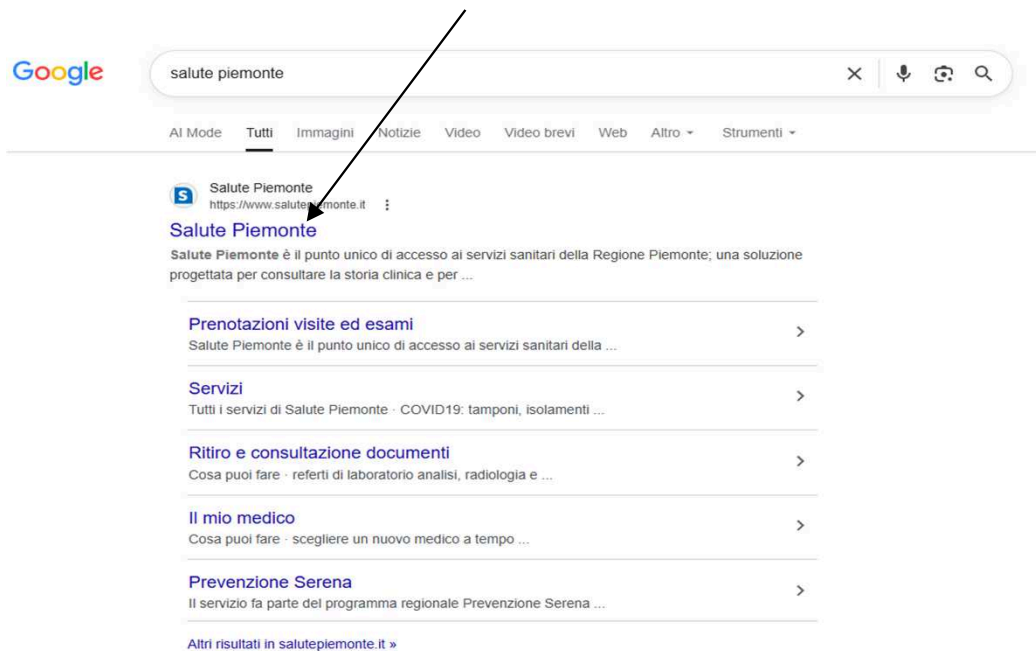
Google

salute piemonte

AI Mode Tutti Immagini Notizie Video Video brevi Web Altro Strumenti

S Salute Piemonte
https://www.salutepiemonte.it

Salute Piemonte

Salute Piemonte è il punto unico di accesso ai servizi sanitari della Regione Piemonte; una soluzione progettata per consultare la storia clinica e per ...

Prenotazioni visite ed esami
Salute Piemonte è il punto unico di accesso ai servizi sanitari della ...

Servizi
Tutti i servizi di Salute Piemonte · COVID19: tamponi, isolamenti ...

Ritiro e consultazione documenti
Cosa puoi fare · referti di laboratorio analisi, radiologia e ...

Il mio medico
Cosa puoi fare · scegliere un nuovo medico a tempo ...

Prevenzione Serena
Il servizio fa parte del programma regionale Prevenzione Serena ...

Altri risultati in salutepiemonte.it »